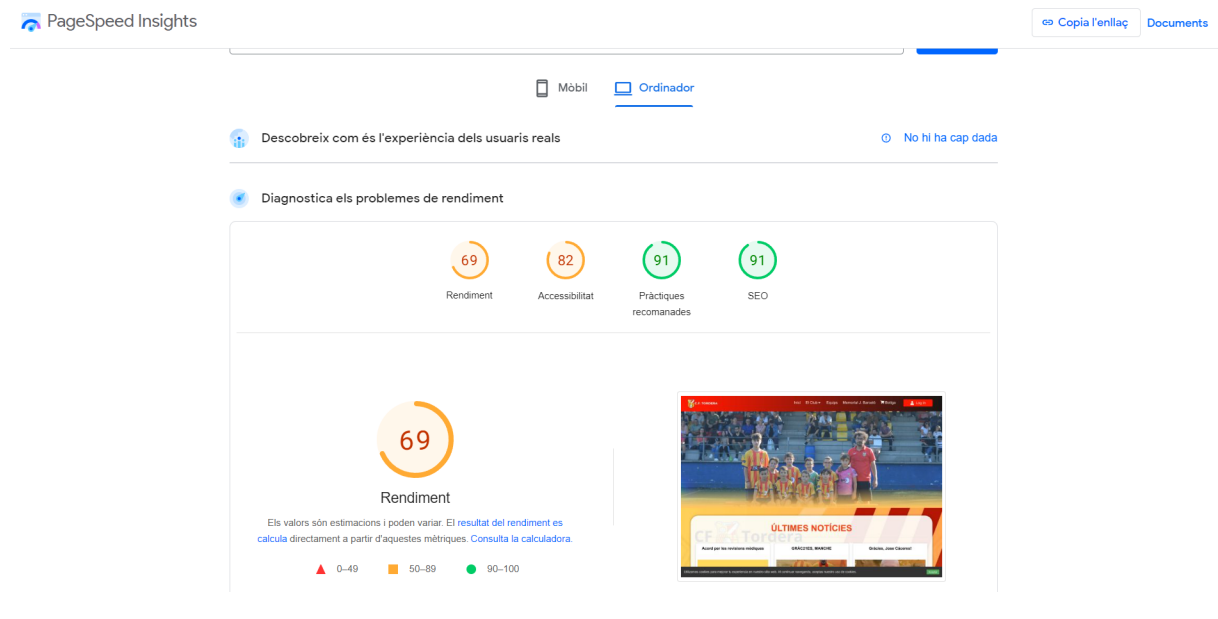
PageSpeed Insights

Copia l'enllaç Documents

Mòbil Ordinador

Descobreix com és l'experiència dels usuaris reals

No hi ha cap dada

Diagnostica els problemes de rendiment

69
Rendiment

82
Accessibilitat

91
Pràctiques recomanades

91
SEO

69

Rendiment

Els valors són estimacions i poden variar. El resultat del rendiment es calcula directament a partir d'aquestes mètriques. Consulta la calculadora.

0–49 50–89 90–100

ÚLTIMES NOTÍCIES

CF Tordera

GRÀCIES, MANCHE

Gràcies, Jose Càceres!